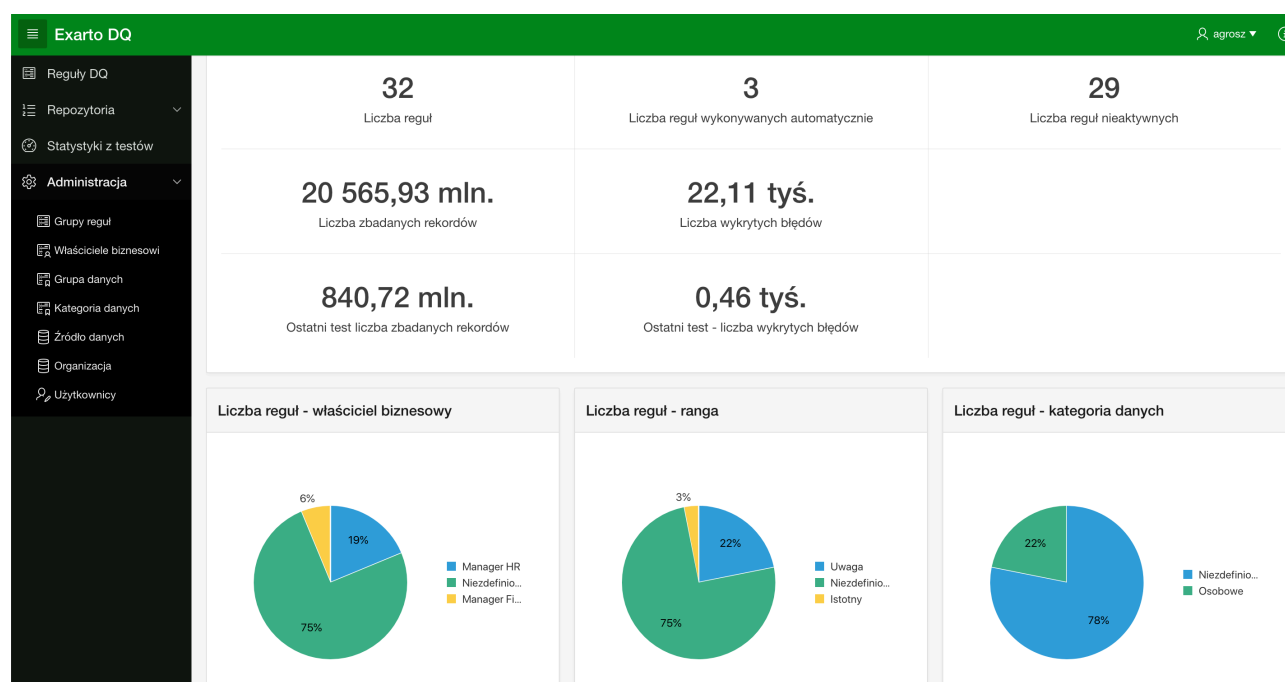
Exarto DQ

agrosz ▾

Reguły DQ
Repozytoria
Statystyki z testów
Administracja
Grupy reguł
Właściciele biznesowi
Grupa danych
Kategoria danych
Źródło danych
Organizacja
Użytkownicy

32
Liczba reguł

3
Liczba reguł wykonywanych automatycznie

29
Liczba reguł nieaktywnych

20 565,93 mln.
Liczba zbadanych rekordów

22,11 tyś.
Liczba wykrytych błędów

840,72 mln.
Ostatni test liczba zbadanych rekordów

0,46 tyś.
Ostatni test - liczba wykrytych błędów

Liczba reguł - właściciel biznesowy

6%
19%
75%

Manager HR
Niezdefinio...
Manager Fi...

Liczba reguł - ranga

3%
22%
75%

Uwaga
Niezdefinio...
Istotny

Liczba reguł - kategoria danych

22%
78%

Niezdefinio...
Osobowe